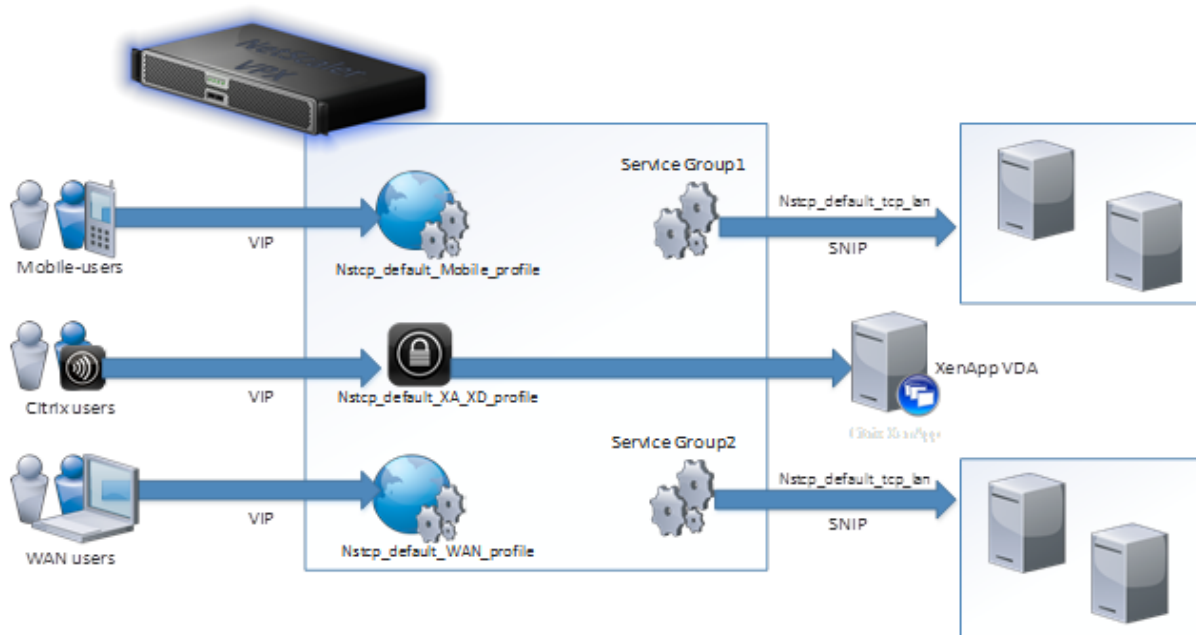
NetScaler VPX

Service Group1

Nstcp_default_tcp_lan

SNIP

Mobile-users

VIP

Nstcp_default_Mobile_profile

Citrix users

VIP

Nstcp_default_XA_XD_profile

XenApp VDA

Service Group2

Nstcp_default_tcp_lan

SNIP

WAN users

VIP

Nstcp_default_WAN_profile